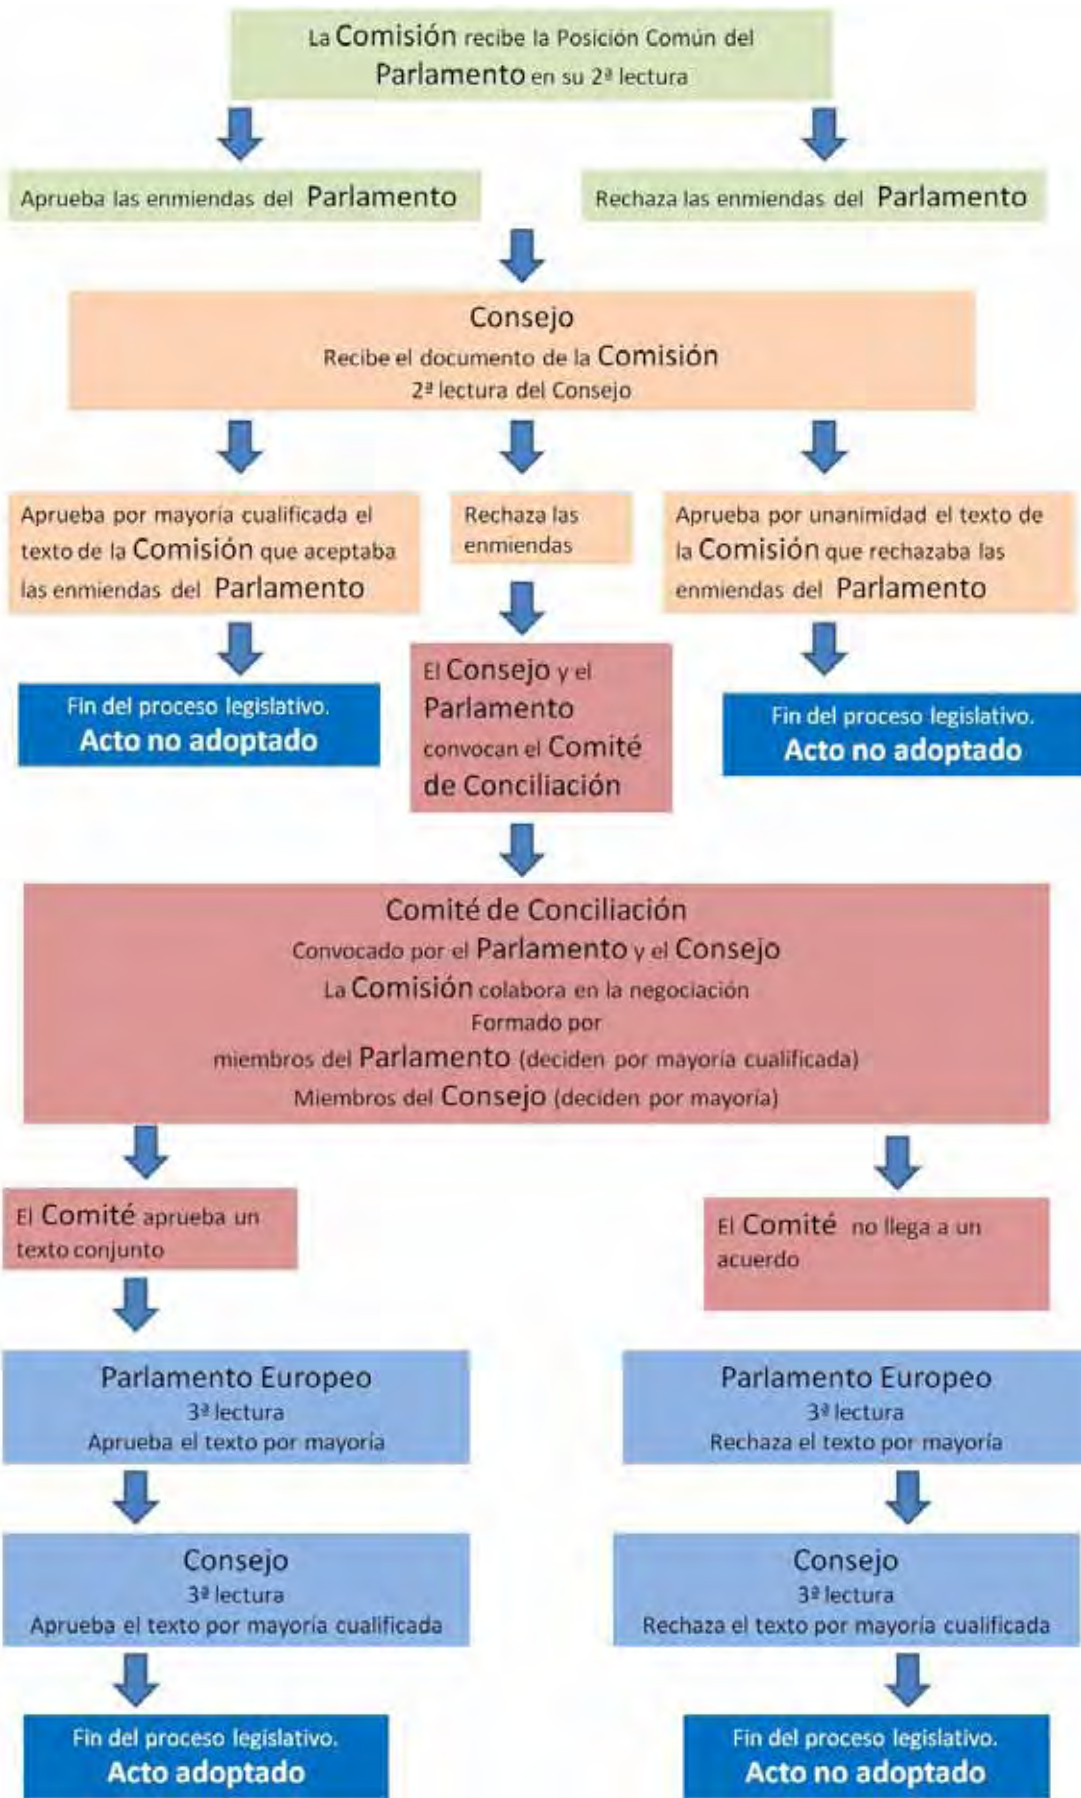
La Comisión recibe la Posición Común del Parlamento en su 2ª lectura

Aprueba las enmiendas del Parlamento

Rechaza las enmiendas del Parlamento

Consejo
Recibe el documento de la Comisión
2ª lectura del Consejo

Aprueba por mayoría cualificada el texto de la Comisión que aceptaba las enmiendas del Parlamento

Rechaza las enmiendas

Aprueba por unanimidad el texto de la Comisión que rechazaba las enmiendas del Parlamento

Fin del proceso legislativo.
Acto no adoptado

El Consejo y el Parlamento convocan el Comité de Conciliación

Fin del proceso legislativo.
Acto no adoptado

Comité de Conciliación
Convocado por el Parlamento y el Consejo
La Comisión colabora en la negociación
Formado por
miembros del Parlamento (deciden por mayoría cualificada)
Miembros del Consejo (deciden por mayoría)

El Comité aprueba un texto conjunto

El Comité no llega a un acuerdo

Parlamento Europeo
3ª lectura
Aprueba el texto por mayoría

Parlamento Europeo
3ª lectura
Rechaza el texto por mayoría

Consejo
3ª lectura
Aprueba el texto por mayoría cualificada

Consejo
3ª lectura
Rechaza el texto por mayoría cualificada

Fin del proceso legislativo.
Acto adoptado

Fin del proceso legislativo.
Acto no adoptado